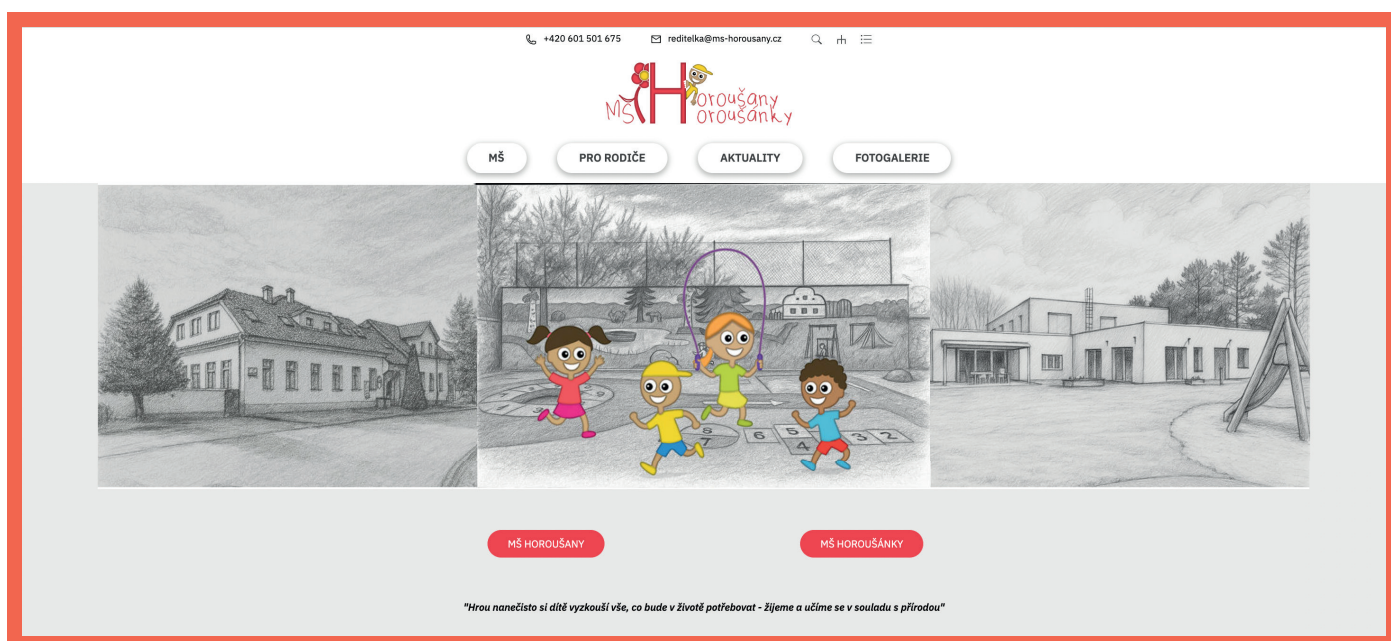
+420 601 501 675 reditelka@ms-horousany.cz

MŠ Horoušany Oroušánky

MŠ PRO RODIČE AKTUALITY FOTOGALERIE

8 7 6 5 4 3 2

MŠ HOROUŠANY MŠ HOROUŠÁNKY

"Hrou nanečisto si dítě vyzkouší vše, co bude v životě potřebovat - žijeme a učíme se v souladu s přírodou"